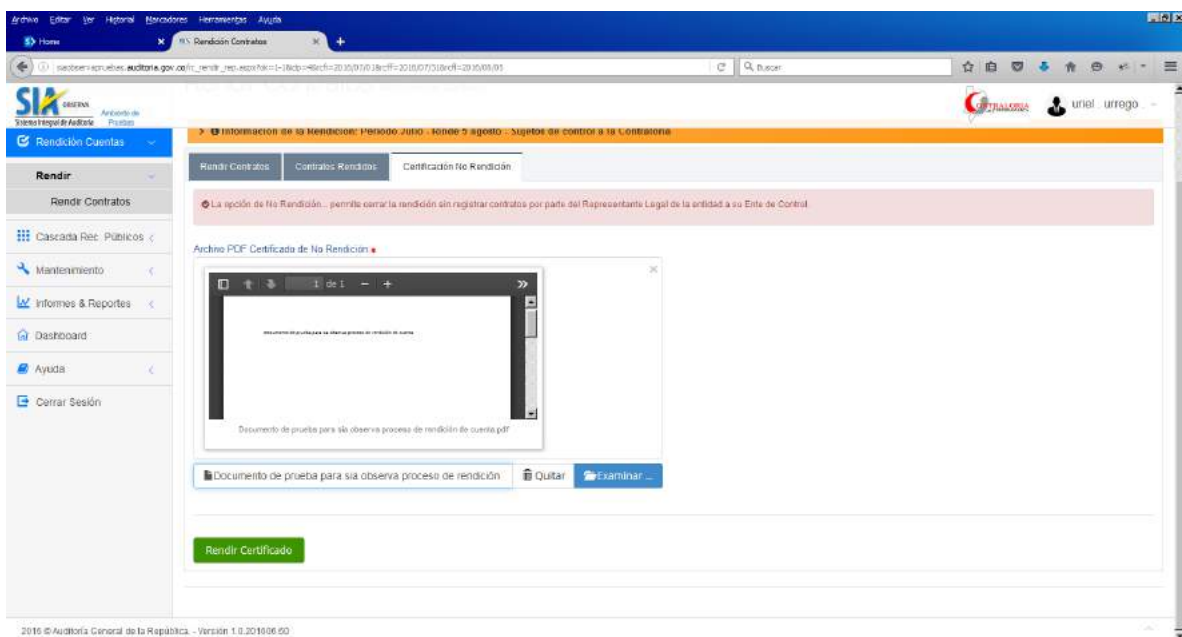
Archivo Editar Ver Historial Marcadores Herramientas Ayuda

Home

Rendición Contratos

Buscar

SIA OBSERVA Ambiente de Pruebas
Sistema Integral de Auditoría

CONTRALORÍA

uriel . urrego

> Información de la Rendición: Periodo Julio - Vence 5 agosto - Sujetos de control a la Contraloría

Rendición Cuentas

Rendir

Rendir Contratos

Cascada Rec. Públicos

Mantenimiento

Informes & Reportes

Dashboard

Ayuda

Cerrar Sesión

Rendir Contratos | Contratos Rendidos | Certificación No Rendición

La opción de No Rendición... permite cerrar la rendición sin registrar contratos por parte del Representante Legal de la entidad a su Ente de Control.

Archivo PDF Certificado de No Rendición *

1 de 1

Documento de prueba para sia observa proceso de rendición de cuenta

Documento de prueba para sia observa proceso de rendición de cuenta.pdf

Documento de prueba para sia observa proceso de rendición

Quitar

Examinar ...

Rendir Certificado

2016 © Auditoría General de la República. - Versión 1.0.201606.60